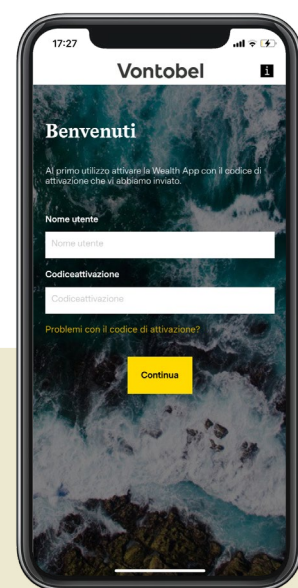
17:27

Vontobel

i

Benvenuti

Al primo utilizzo attivare la Wealth App con il codice di attivazione che vi abbiamo inviato.

Nome utente

Nome utente

Codiceattivazione

Codiceattivazione

Problemi con il codice di attivazione?

Continua